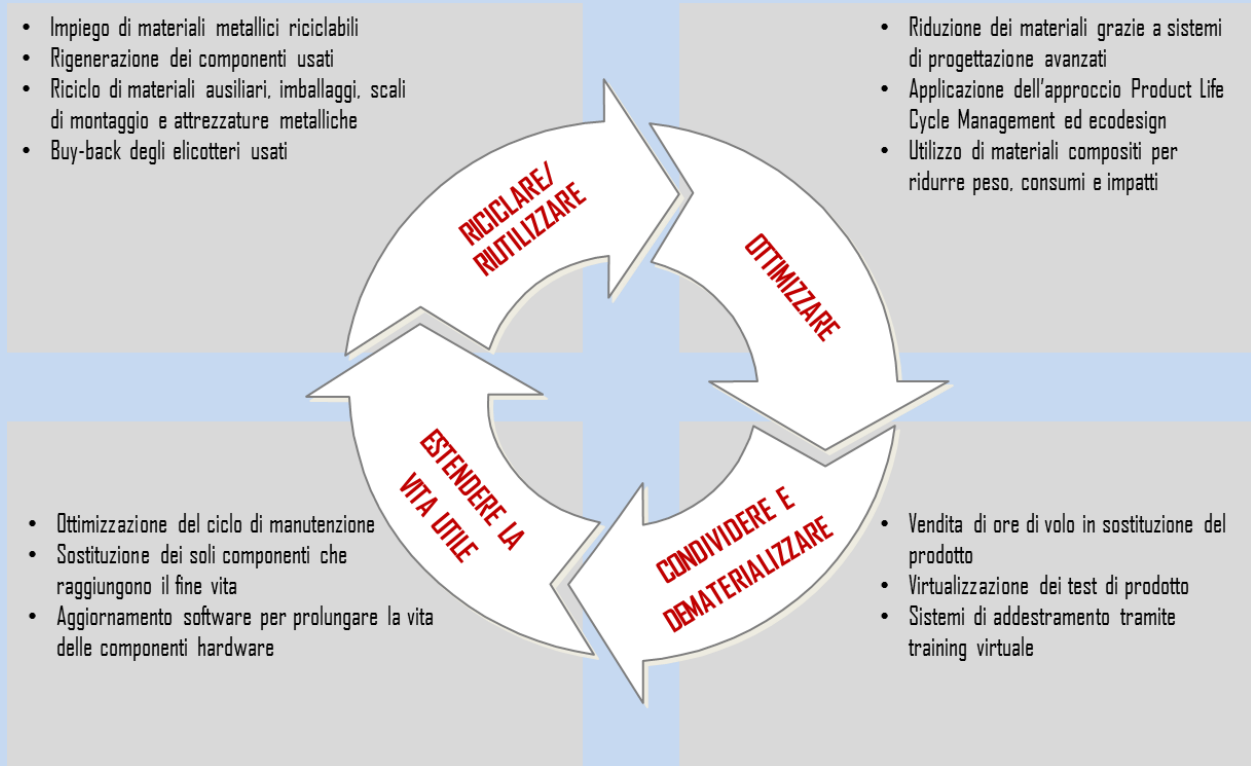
- Impiego di materiali metallici riciclabili
- Rigenerazione dei componenti usati
- Riciclo di materiali ausiliari, imballaggi, scali di montaggio e attrezzature metalliche
- Buy-back degli elicotteri usati

- Riduzione dei materiali grazie a sistemi di progettazione avanzati
- Applicazione dell'approccio Product Life Cycle Management ed ecodesign
- Utilizzo di materiali compositi per ridurre peso, consumi e impatti

RICICLARE/ RIUTILIZZARE

OTTIMIZZARE

ESTENDERE LA VITA UTILE

CONDIVIDERE E DEMATERIALIZZARE

- Ottimizzazione del ciclo di manutenzione
- Sostituzione dei soli componenti che raggiungono il fine vita
- Aggiornamento software per prolungare la vita delle componenti hardware

- Vendita di ore di volo in sostituzione del prodotto
- Virtualizzazione dei test di prodotto
- Sistemi di addestramento tramite training virtuale